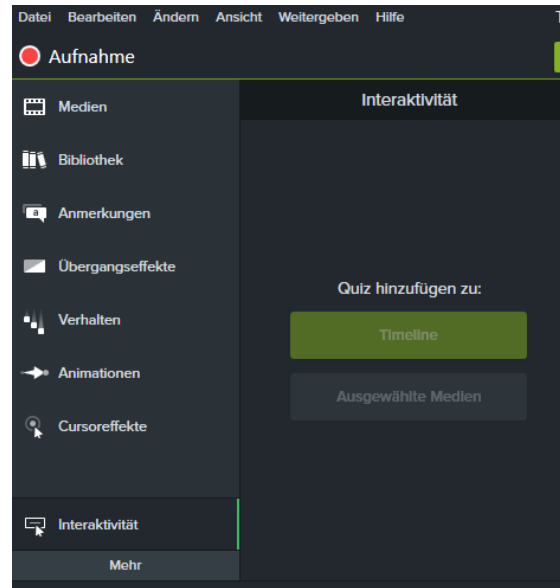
Datei Bearbeiten Ändern Ansicht Weitergeben Hilfe

Aufnahme

Medien

Bibliothek

Anmerkungen

Übergangseffekte

Verhalten

Animationen

Cursoreffekte

Interaktivität

Mehr

Interaktivität

Quiz hinzufügen zu:

Timeline

Ausgewählte Medien